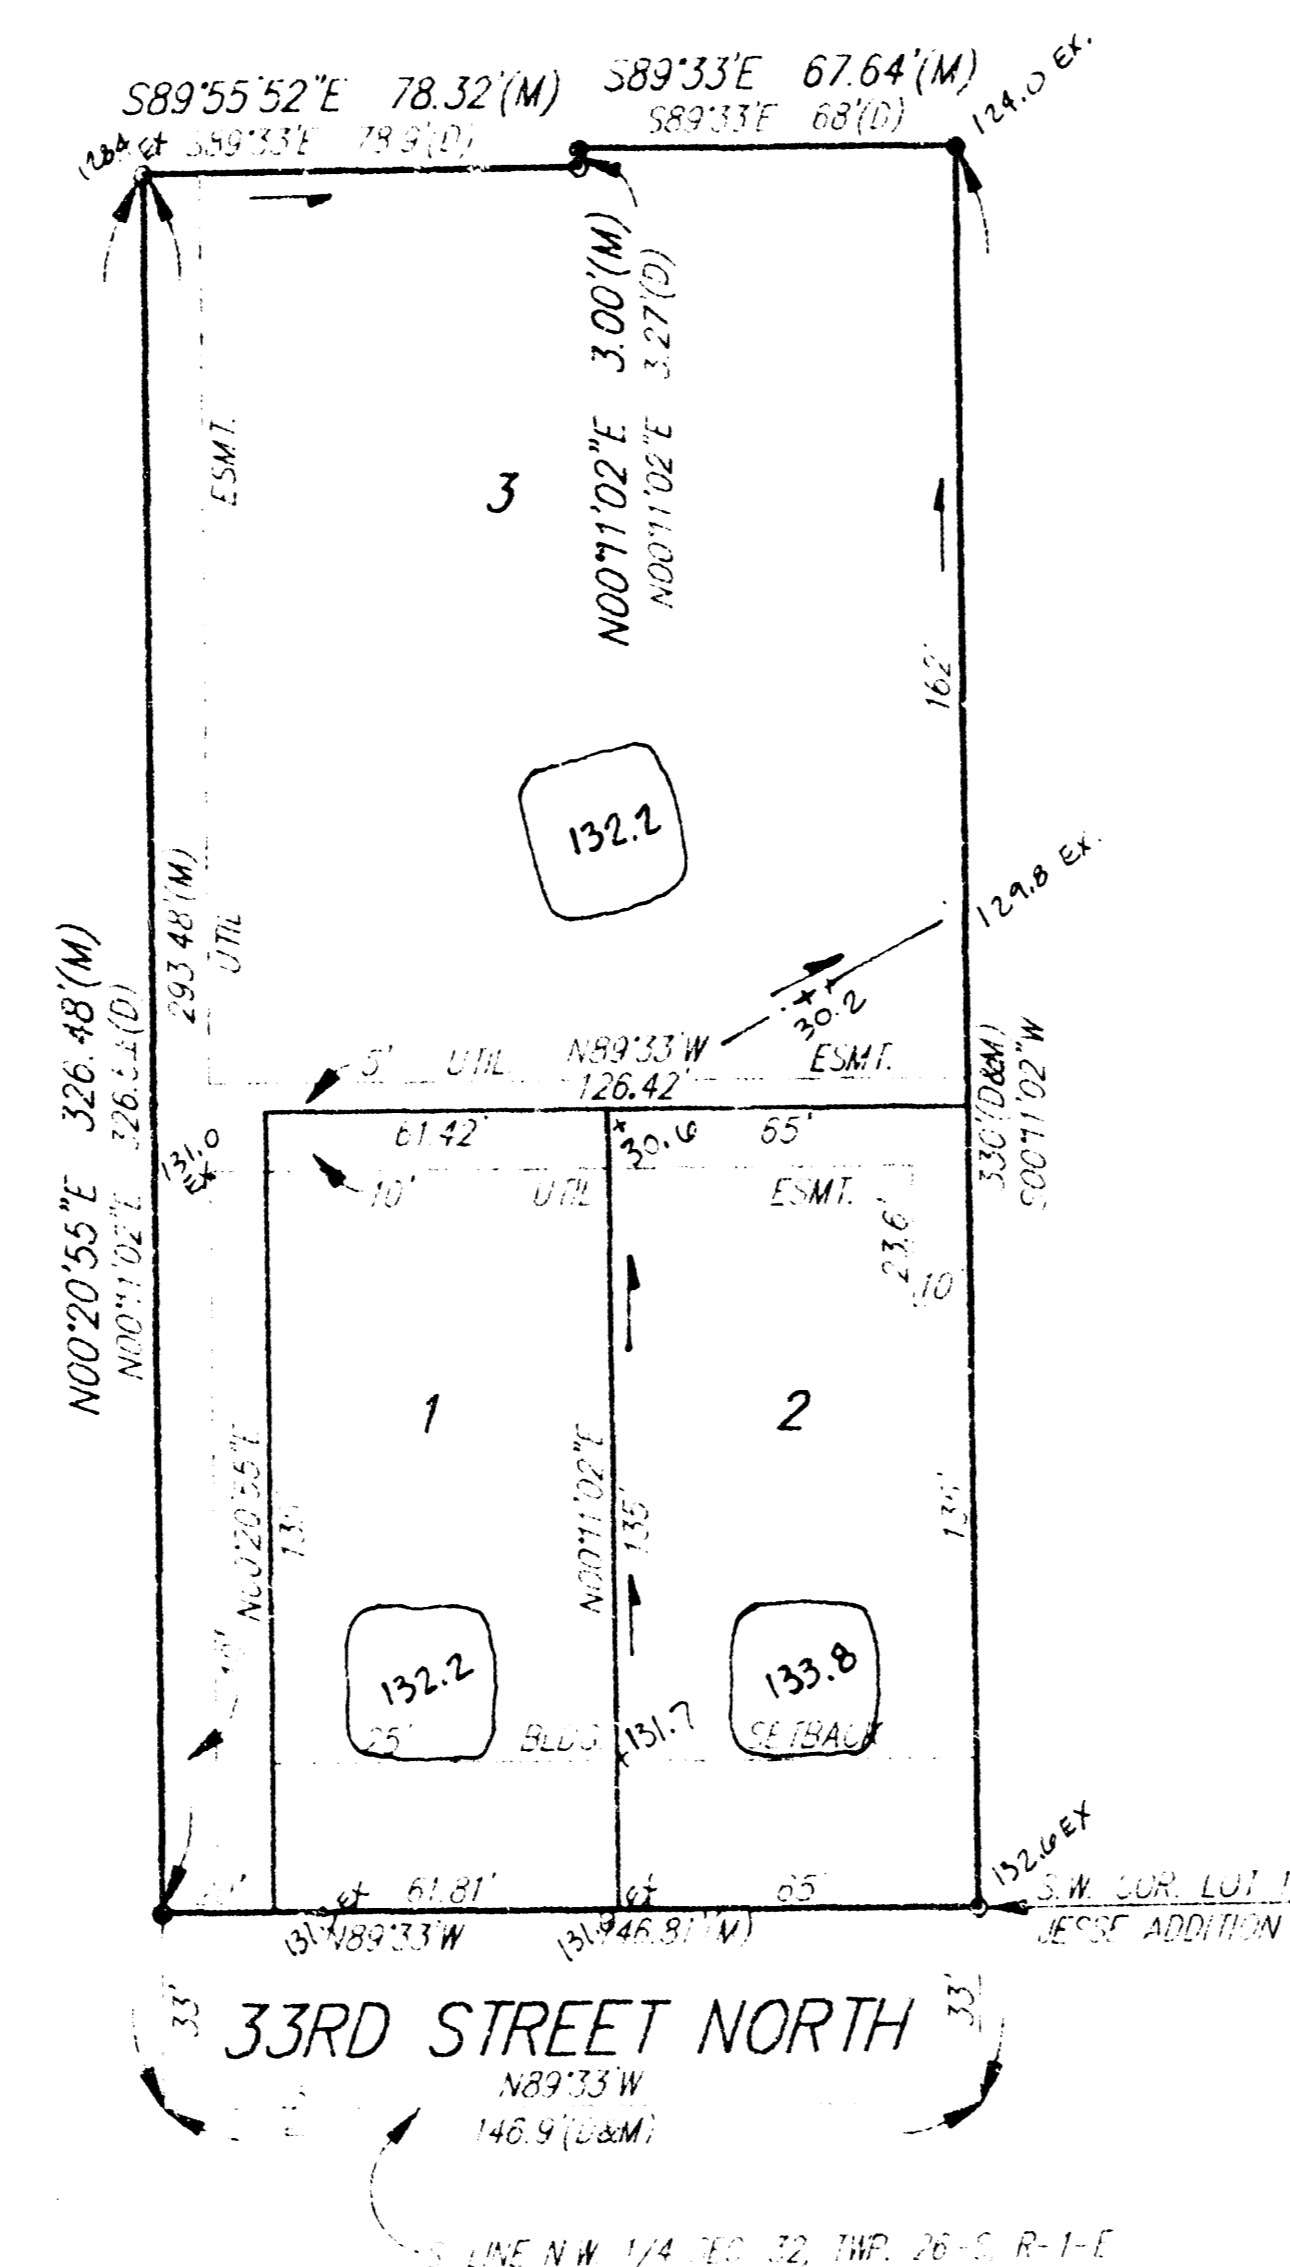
S89°55'52"E 78.32'(M)
128.4 Et S89°33'E 78.9'(D)
S89°33'E 67.64'(M)
S89°33'E 68'(D)
124.0 EX.

N00°11'02"E 3.00'(M)
N00°11'02"E 3.27'(D)

ESMT.

3

162'

132.2

129.8 EX.

293.48'(M)
UTIL

N00°20'55"E 326.48'(M)
N00°11'02"E 326.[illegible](D)

30.2

5' UTIL N89°33'W ESMT.
126.42'

131.0 EX.

61.42'
30.6 65'
10' UTIL ESMT.
23.6'
10'

330'(D&M)
S00°11'02"W

1
2

N00°20'55"E
135'
N00°11'02"E
135'
135'

132.2
133.8

25' BLDG 131.7 SETBACK

20'
131.2 Et 61.81' Et 65'
N89°33'W 131.9 46.81'(M)
132.6 EX
S.W. COR. LOT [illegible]
JESSE ADDITION

33'
33RD STREET NORTH
33'
N89°33'W
146.9'(D&M)

S. LINE N.W. 1/4 SEC. 32, TWP. 26-S, R-1-E